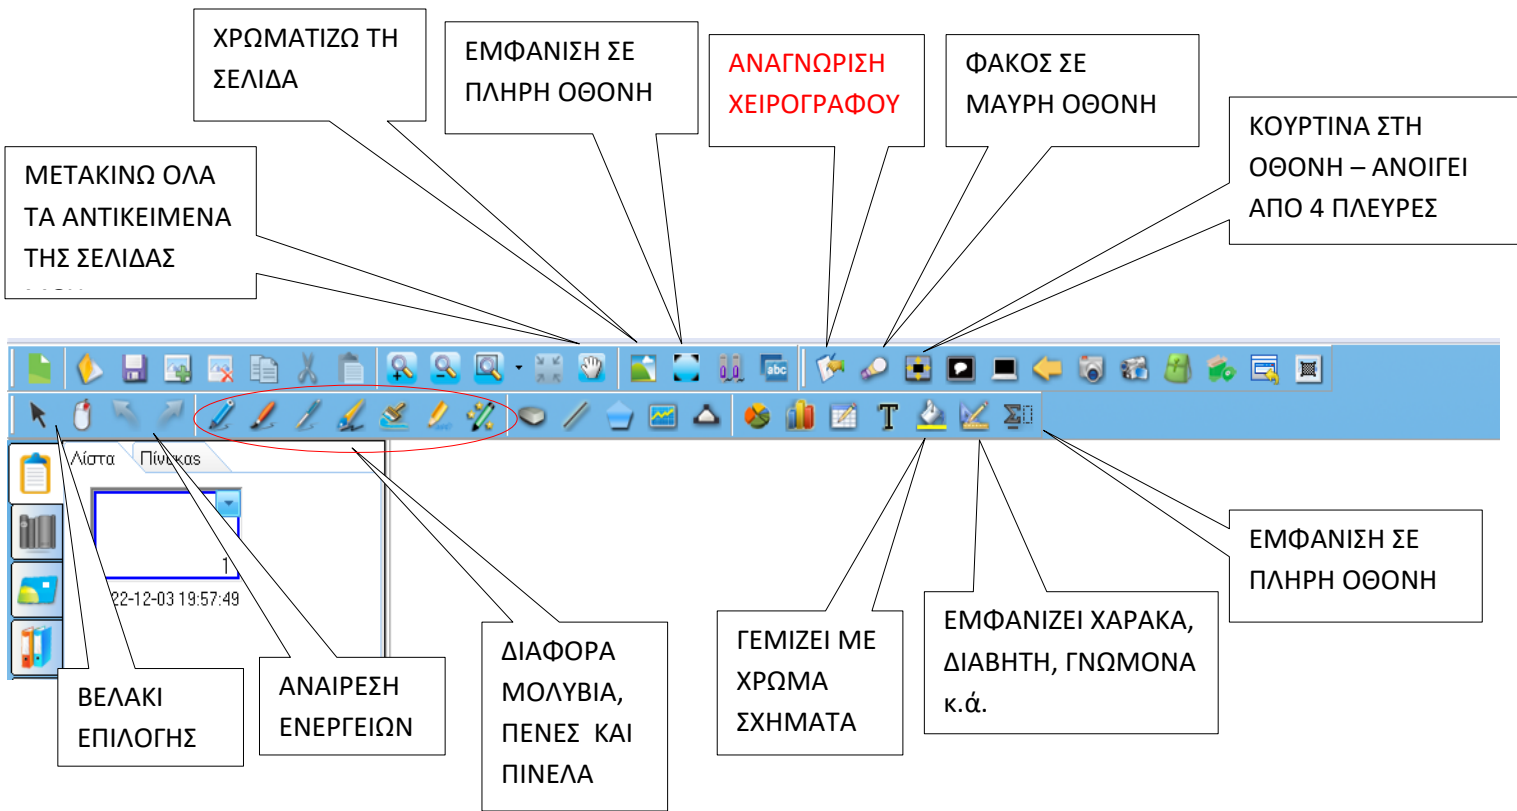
ΧΡΩΜΑΤΙΖΩ ΤΗ ΣΕΛΙΔΑ

ΕΜΦΑΝΙΣΗ ΣΕ ΠΛΗΡΗ ΟΘΟΝΗ

ΑΝΑΓΝΩΡΙΣΗ ΧΕΙΡΟΓΡΑΦΟΥ

ΦΑΚΟΣ ΣΕ ΜΑΥΡΗ ΟΘΟΝΗ

ΚΟΥΡΤΙΝΑ ΣΤΗ ΟΘΟΝΗ – ΑΝΟΙΓΕΙ ΑΠΟ 4 ΠΛΕΥΡΕΣ

ΜΕΤΑΚΙΝΩ ΟΛΑ ΤΑ ΑΝΤΙΚΕΙΜΕΝΑ ΤΗΣ ΣΕΛΙΔΑΣ

Λίστα Πίνακας

1

22-12-03 19:57:49

ΕΜΦΑΝΙΣΗ ΣΕ ΠΛΗΡΗ ΟΘΟΝΗ

ΓΕΜΙΖΕΙ ΜΕ ΧΡΩΜΑ ΣΧΗΜΑΤΑ

ΕΜΦΑΝΙΖΕΙ ΧΑΡΑΚΑ, ΔΙΑΒΗΤΗ, ΓΝΩΜΟΝΑ κ.ά.

ΔΙΑΦΟΡΑ ΜΟΛΥΒΙΑ, ΠΕΝΕΣ ΚΑΙ ΠΙΝΕΛΑ

ΑΝΑΙΡΕΣΗ ΕΝΕΡΓΕΙΩΝ

ΒΕΛΑΚΙ ΕΠΙΛΟΓΗΣ